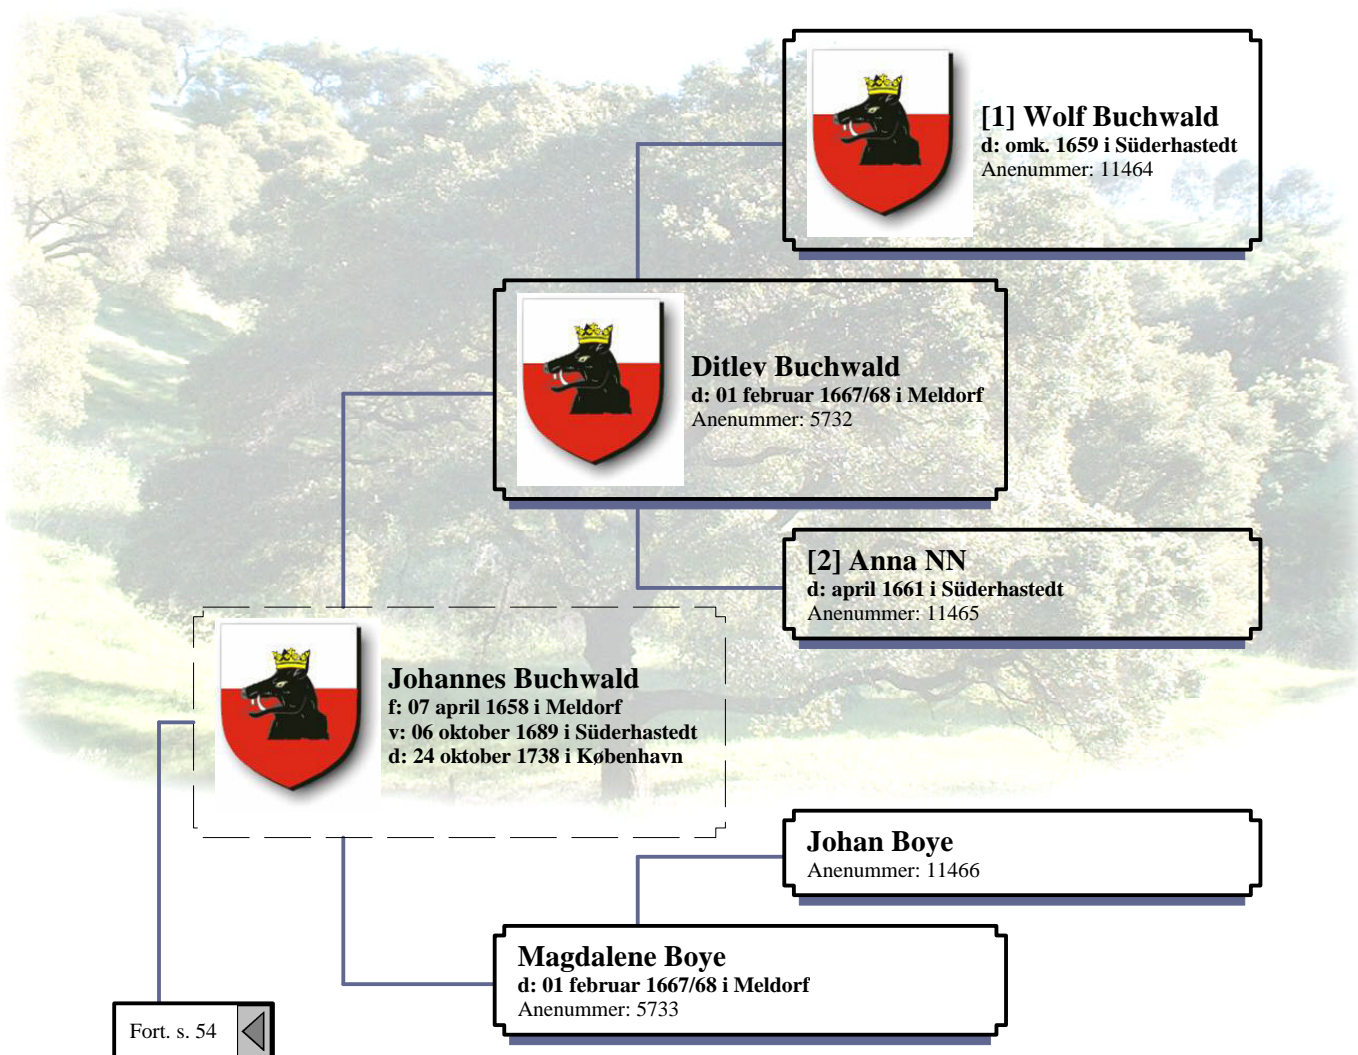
[1] Wolf Buchwald
d: omk. 1659 i Süderhastedt
Anenummer: 11464

Ditlev Buchwald
d: 01 februar 1667/68 i Meldorf
Anenummer: 5732

[2] Anna NN
d: april 1661 i Süderhastedt
Anenummer: 11465

Johannes Buchwald
f: 07 april 1658 i Meldorf
v: 06 oktober 1689 i Süderhastedt
d: 24 oktober 1738 i København

Johan Boye
Anenummer: 11466

Magdalene Boye
d: 01 februar 1667/68 i Meldorf
Anenummer: 5733

Fort. s. 54